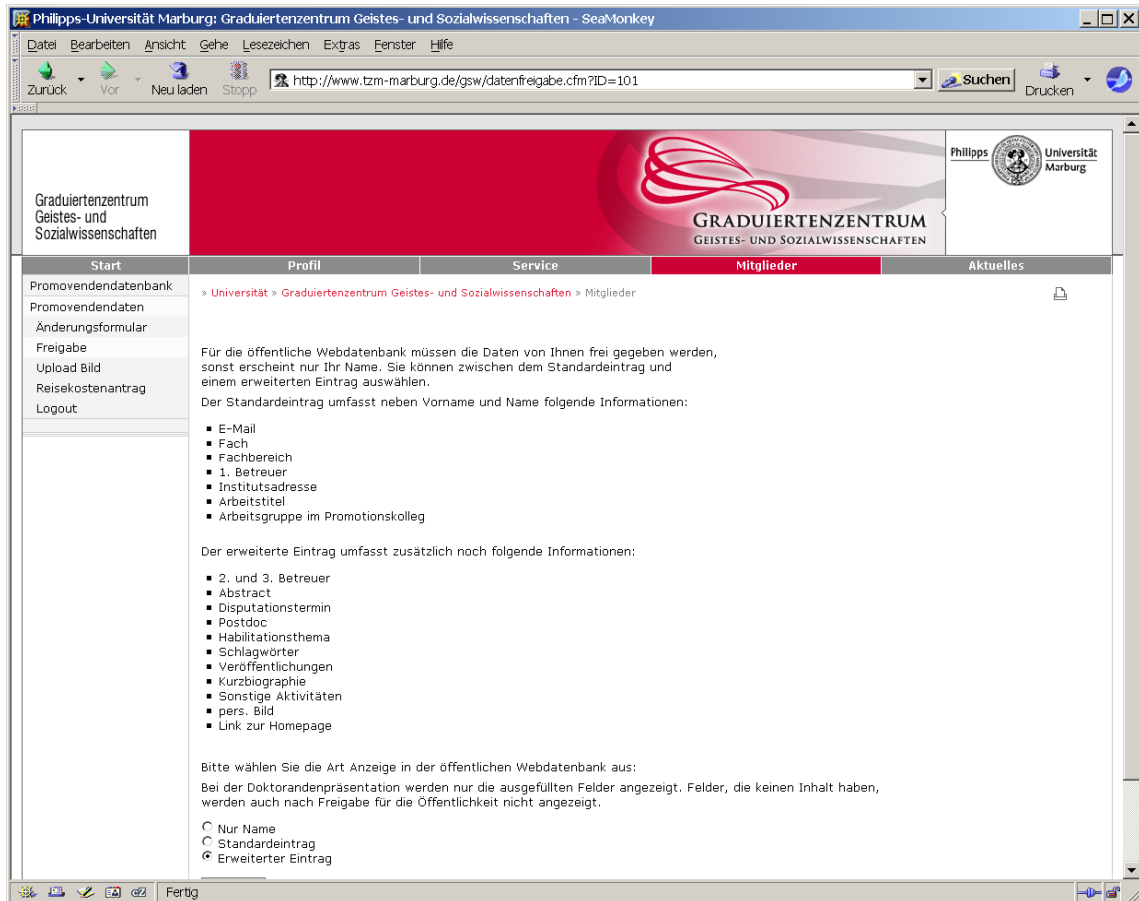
Philipps-Universität Marburg: Graduiertenzentrum Geistes- und Sozialwissenschaften - SeaMonkey

Datei Bearbeiten Ansicht Gehe Lesezeichen Extras Fenster Hilfe

Zurück Vor Neu laden Stopp http://www.tzm-marburg.de/gsw/datenfreigabe.cfm?ID=101 Suchen Drucken

Graduiertenzentrum Geistes- und Sozialwissenschaften

GRADUIERTENZENTRUM GEISTES- UND SOZIALWISSENSCHAFTEN

Philipps Universität Marburg

Start | Profil | Service | Mitglieder | Aktuelles

Promovendendatenbank
Promovendendaten
Änderungsformular
Freigabe
Upload Bild
Reisekostenantrag
Logout

» Universität » Graduiertenzentrum Geistes- und Sozialwissenschaften » Mitglieder

Für die öffentliche Webdatenbank müssen die Daten von Ihnen frei gegeben werden, sonst erscheint nur Ihr Name. Sie können zwischen dem Standardeintrag und einem erweiterten Eintrag auswählen.

Der Standardeintrag umfasst neben Vorname und Name folgende Informationen:

- E-Mail
- Fach
- Fachbereich
- 1. Betreuer
- Institutsadresse
- Arbeitstitel
- Arbeitsgruppe im Promotionskolleg

Der erweiterte Eintrag umfasst zusätzlich noch folgende Informationen:

- 2. und 3. Betreuer
- Abstract
- Disputationstermin
- Postdoc
- Habilitationsthema
- Schlagwörter
- Veröffentlichungen
- Kurzbiographie
- Sonstige Aktivitäten
- pers. Bild
- Link zur Homepage

Bitte wählen Sie die Art Anzeige in der öffentlichen Webdatenbank aus:

Bei der Doktorandenpräsentation werden nur die ausgefüllten Felder angezeigt. Felder, die keinen Inhalt haben, werden auch nach Freigabe für die Öffentlichkeit nicht angezeigt.

Nur Name
Standardeintrag
Erweiterter Eintrag

Fertig